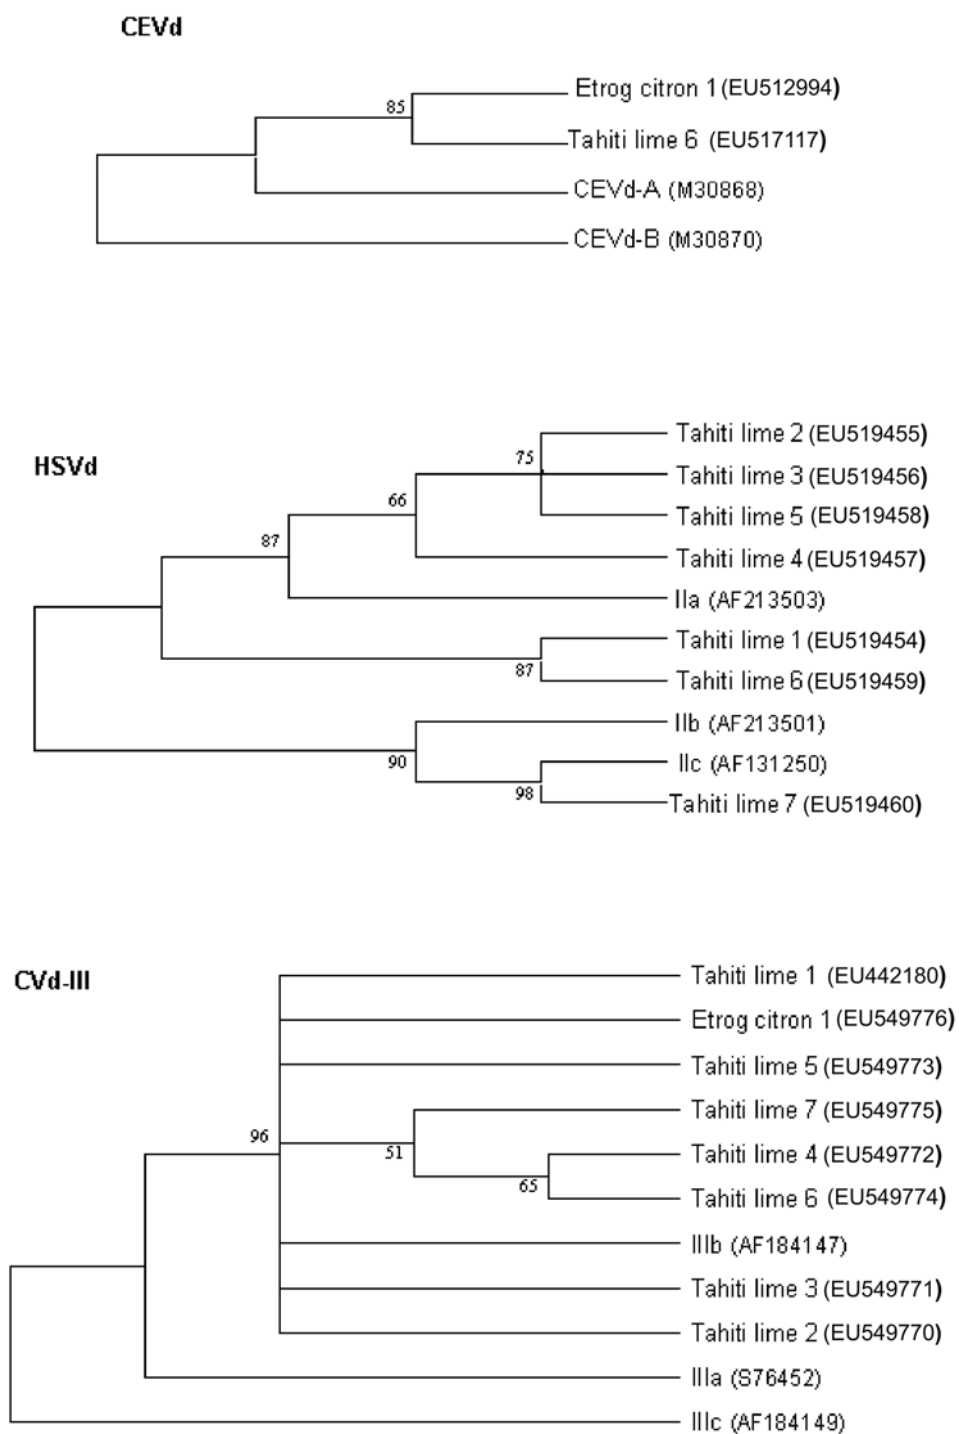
CEVd

85

Etrog citron 1 (EU512994)

Tahiti lime 6 (EU517117)

CEVd-A (M30868)

CEVd-B (M30870)

HSVd

75

Tahiti lime 2 (EU519455)

66

Tahiti lime 3 (EU519456)

87

Tahiti lime 5 (EU519458)

Tahiti lime 4 (EU519457)

IIa (AF213503)

Tahiti lime 1 (EU519454)

87

Tahiti lime 6 (EU519459)

IIb (AF213501)

90

IIc (AF131250)

98

Tahiti lime 7 (EU519460)

CVd-III

Tahiti lime 1 (EU442180)

Etrog citron 1 (EU549776)

Tahiti lime 5 (EU549773)

96

Tahiti lime 7 (EU549775)

51

Tahiti lime 4 (EU549772)

65

Tahiti lime 6 (EU549774)

IIIb (AF184147)

Tahiti lime 3 (EU549771)

Tahiti lime 2 (EU549770)

IIIa (S76452)

IIIc (AF184149)